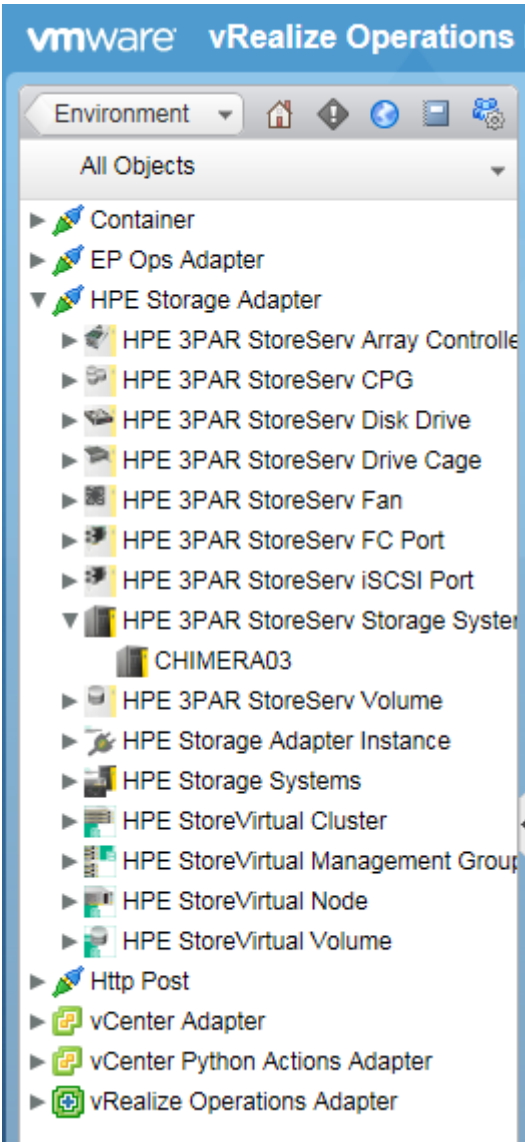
vmware vRealize Operations

Environment

All Objects

Container
EP Ops Adapter
HPE Storage Adapter
HPE 3PAR StoreServ Array Controlle
HPE 3PAR StoreServ CPG
HPE 3PAR StoreServ Disk Drive
HPE 3PAR StoreServ Drive Cage
HPE 3PAR StoreServ Fan
HPE 3PAR StoreServ FC Port
HPE 3PAR StoreServ iSCSI Port
HPE 3PAR StoreServ Storage Syster
CHIMERA03
HPE 3PAR StoreServ Volume
HPE Storage Adapter Instance
HPE Storage Systems
HPE StoreVirtual Cluster
HPE StoreVirtual Management Group
HPE StoreVirtual Node
HPE StoreVirtual Volume
Http Post
vCenter Adapter
vCenter Python Actions Adapter
vRealize Operations Adapter